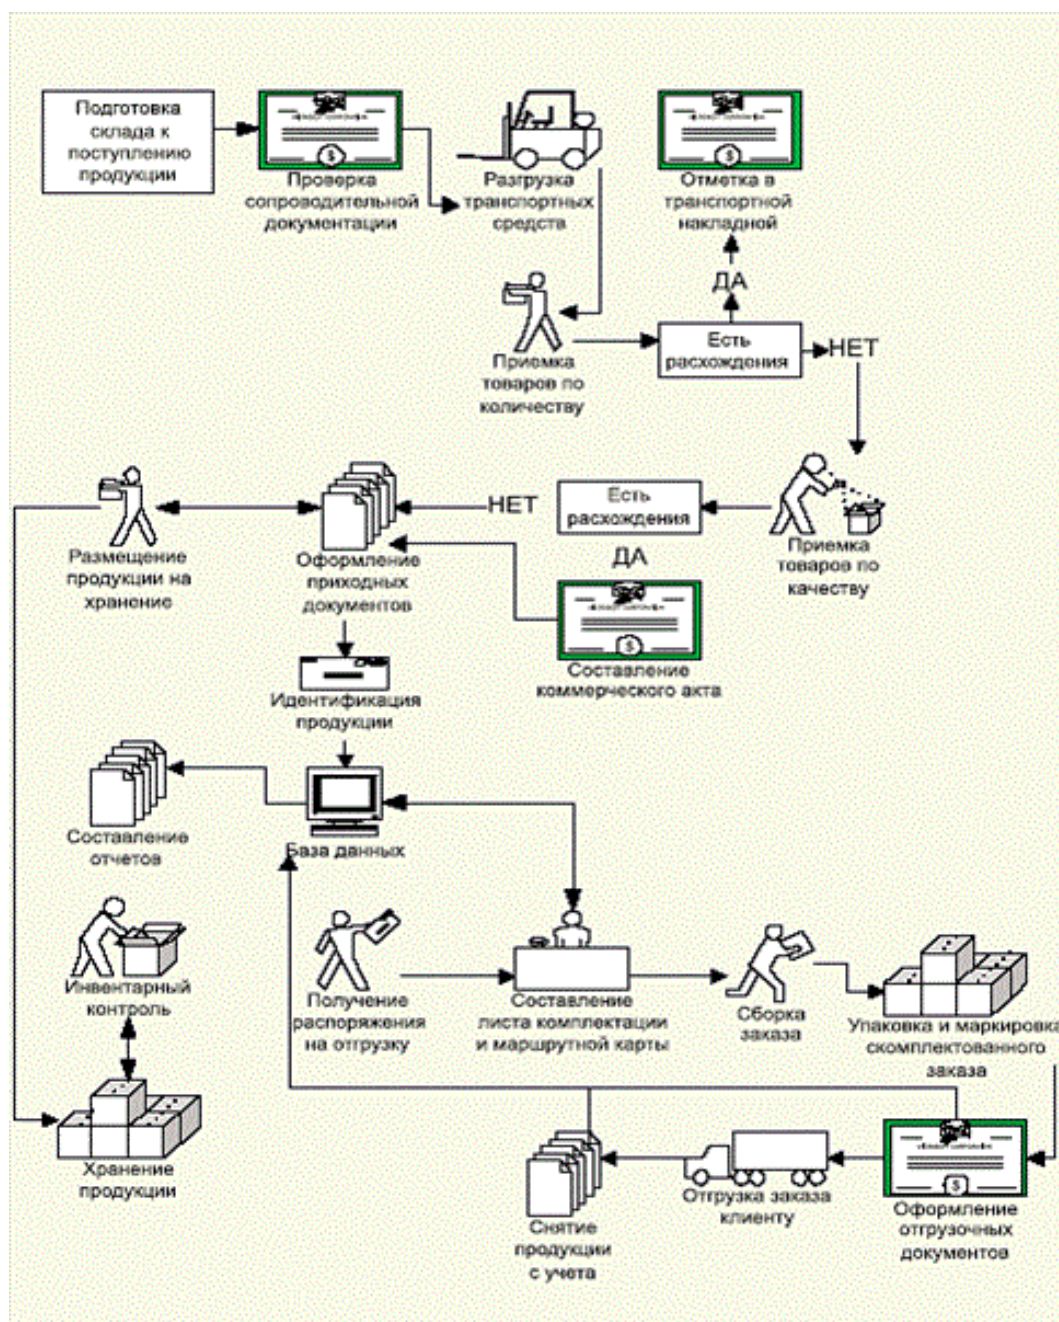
Подготовка склада к поступлению продукции

Проверка сопроводительной документации

Разгрузка транспортных средства

Отметка в транспортной накладной

ДА

Приемка товаров по количеству

Есть расхождения

НЕТ

Размещение продукции на хранение

Оформление приходных документов

НЕТ

Есть расхождения

ДА

Приемка товаров по качеству

Составление коммерческого акта

Идентификация продукции

Составление отчетов

База данных

Инвентарный контроль

Получение распоряжения на отгрузку

Составление листа комплектации и маршрутной карты

Сборка заказа

Упаковка и маркировка скомплектованного заказа

Хранение продукции

Снятие продукции с учета

Отгрузка заказа клиенту

Оформление отгрузочных документов